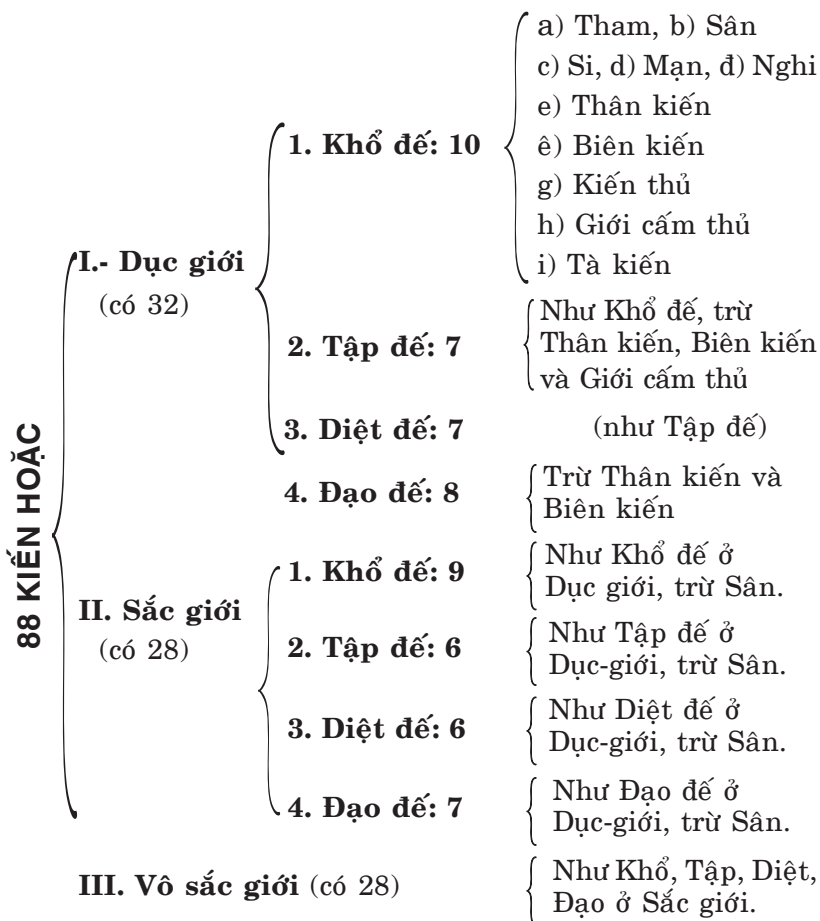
88 KIẾN HOẶC

I.- Dục giới (có 32)

1. Khổ đế: 10
a) Tham, b) Sân
c) Si, d) Mạn, đ) Nghi
e) Thân kiến
ê) Biên kiến
g) Kiến thủ
h) Giới cấm thủ
i) Tà kiến

2. Tập đế: 7
Như Khổ đế, trừ Thân kiến, Biên kiến và Giới cấm thủ

3. Diệt đế: 7
(như Tập đế)

4. Đạo đế: 8
Trừ Thân kiến và Biên kiến

II. Sắc giới (có 28)

1. Khổ đế: 9
Như Khổ đế ở Dục giới, trừ Sân.

2. Tập đế: 6
Như Tập đế ở Dục-giới, trừ Sân.

3. Diệt đế: 6
Như Diệt đế ở Dục-giới, trừ Sân.

4. Đạo đế: 7
Như Đạo đế ở Dục-giới, trừ Sân.

III. Vô sắc giới (có 28)
Như Khổ, Tập, Diệt, Đạo ở Sắc giới.